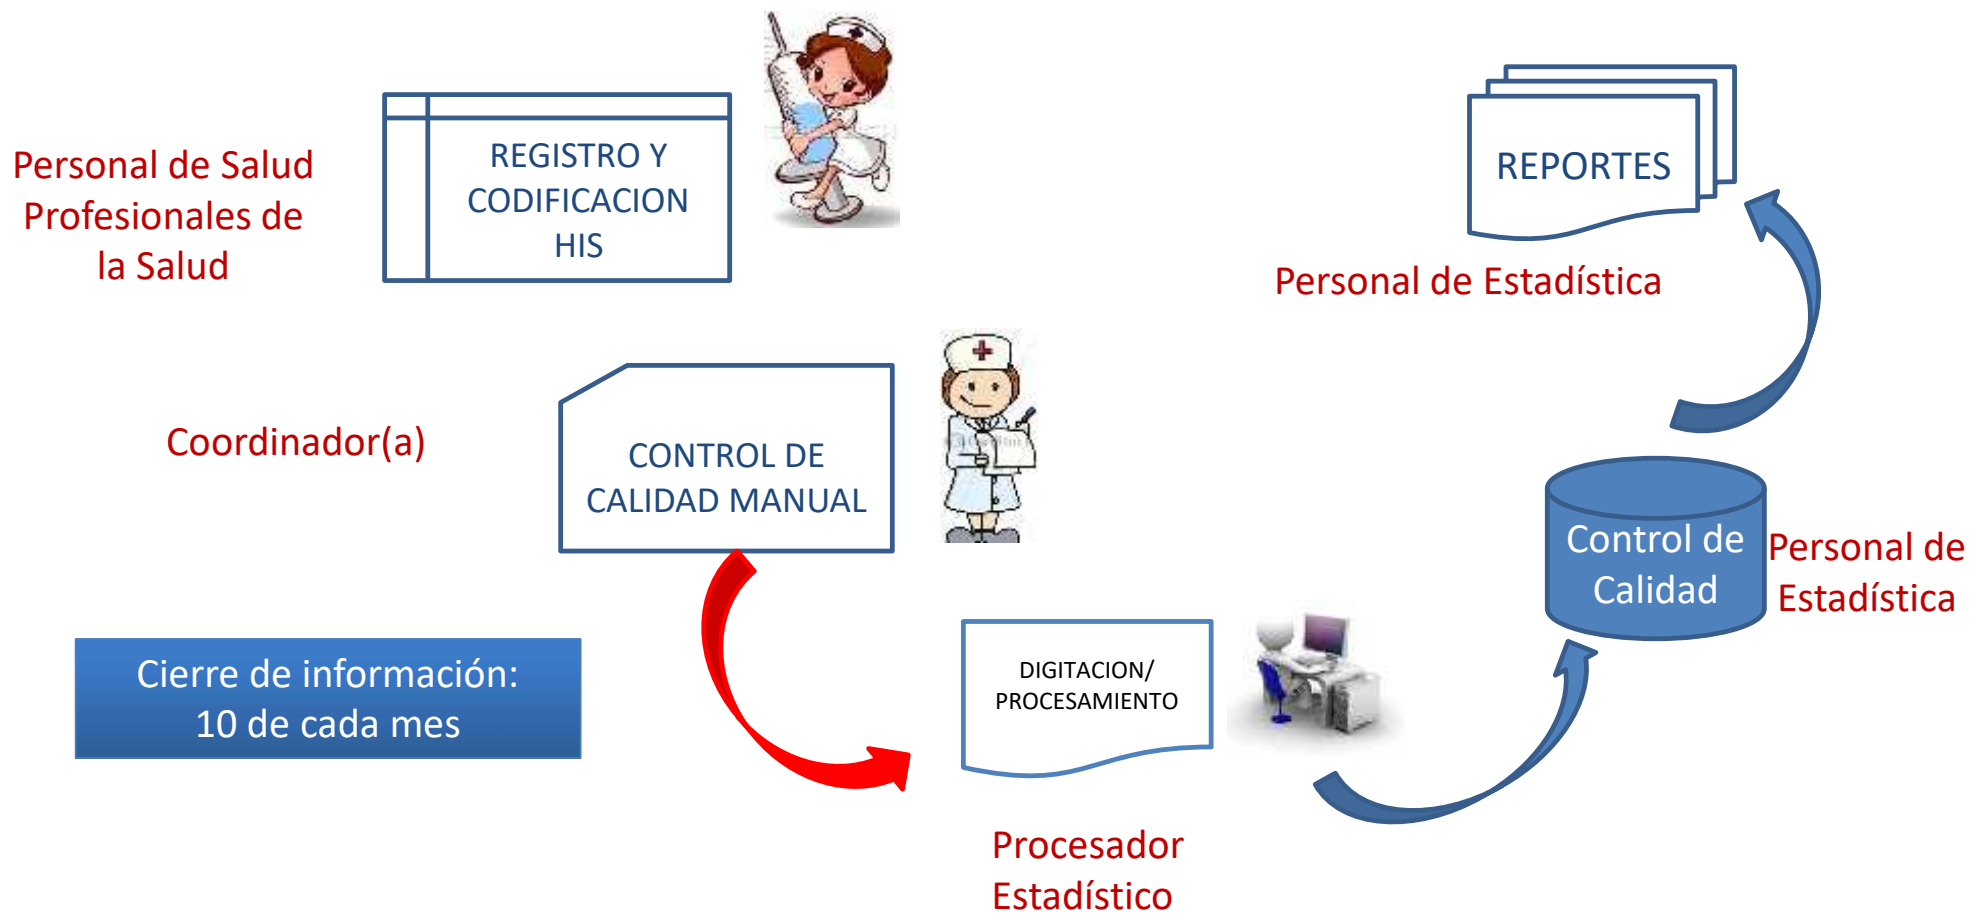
Personal de Salud
Profesionales de la Salud

REGISTRO Y CODIFICACION HIS

REPORTES

Personal de Estadística

Coordinador(a)

CONTROL DE CALIDAD MANUAL

Control de Calidad

Personal de Estadística

Cierre de información:
10 de cada mes

DIGITACION/ PROCESAMIENTO

Procesador Estadístico